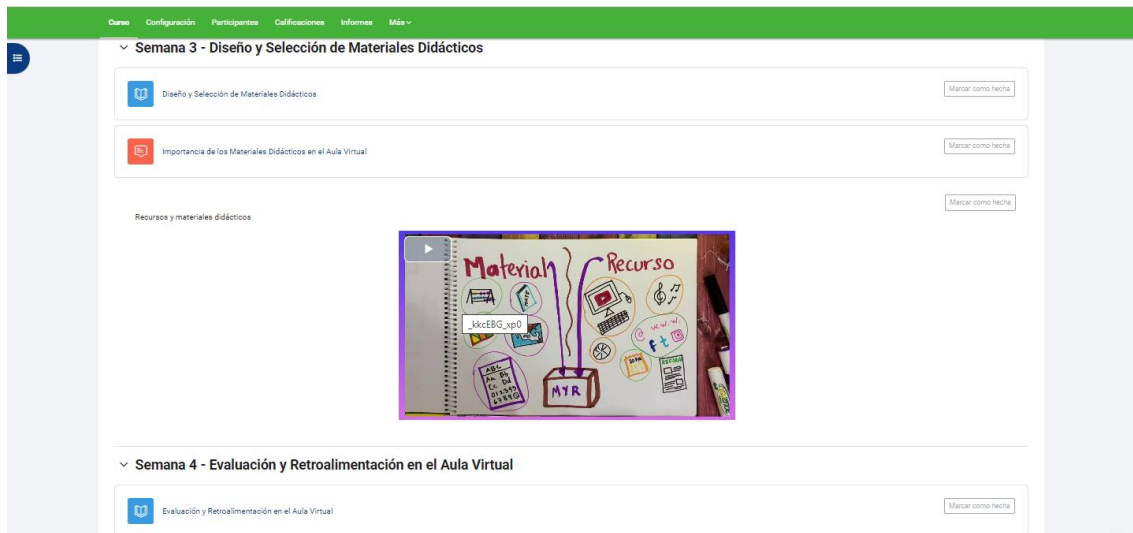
Curso Configuración Participantes Calificaciones Informes Más

Semana 3 - Diseño y Selección de Materiales Didácticos

Diseño y Selección de Materiales Didácticos

Marcar como hecha

Importancia de los Materiales Didácticos en el Aula Virtual

Marcar como hecha

Marcar como hecha

Recursos y materiales didácticos

Material

Recurso

_kkcEBG_xp0

MYR

Semana 4 - Evaluación y Retroalimentación en el Aula Virtual

Evaluación y Retroalimentación en el Aula Virtual

Marcar como hecha